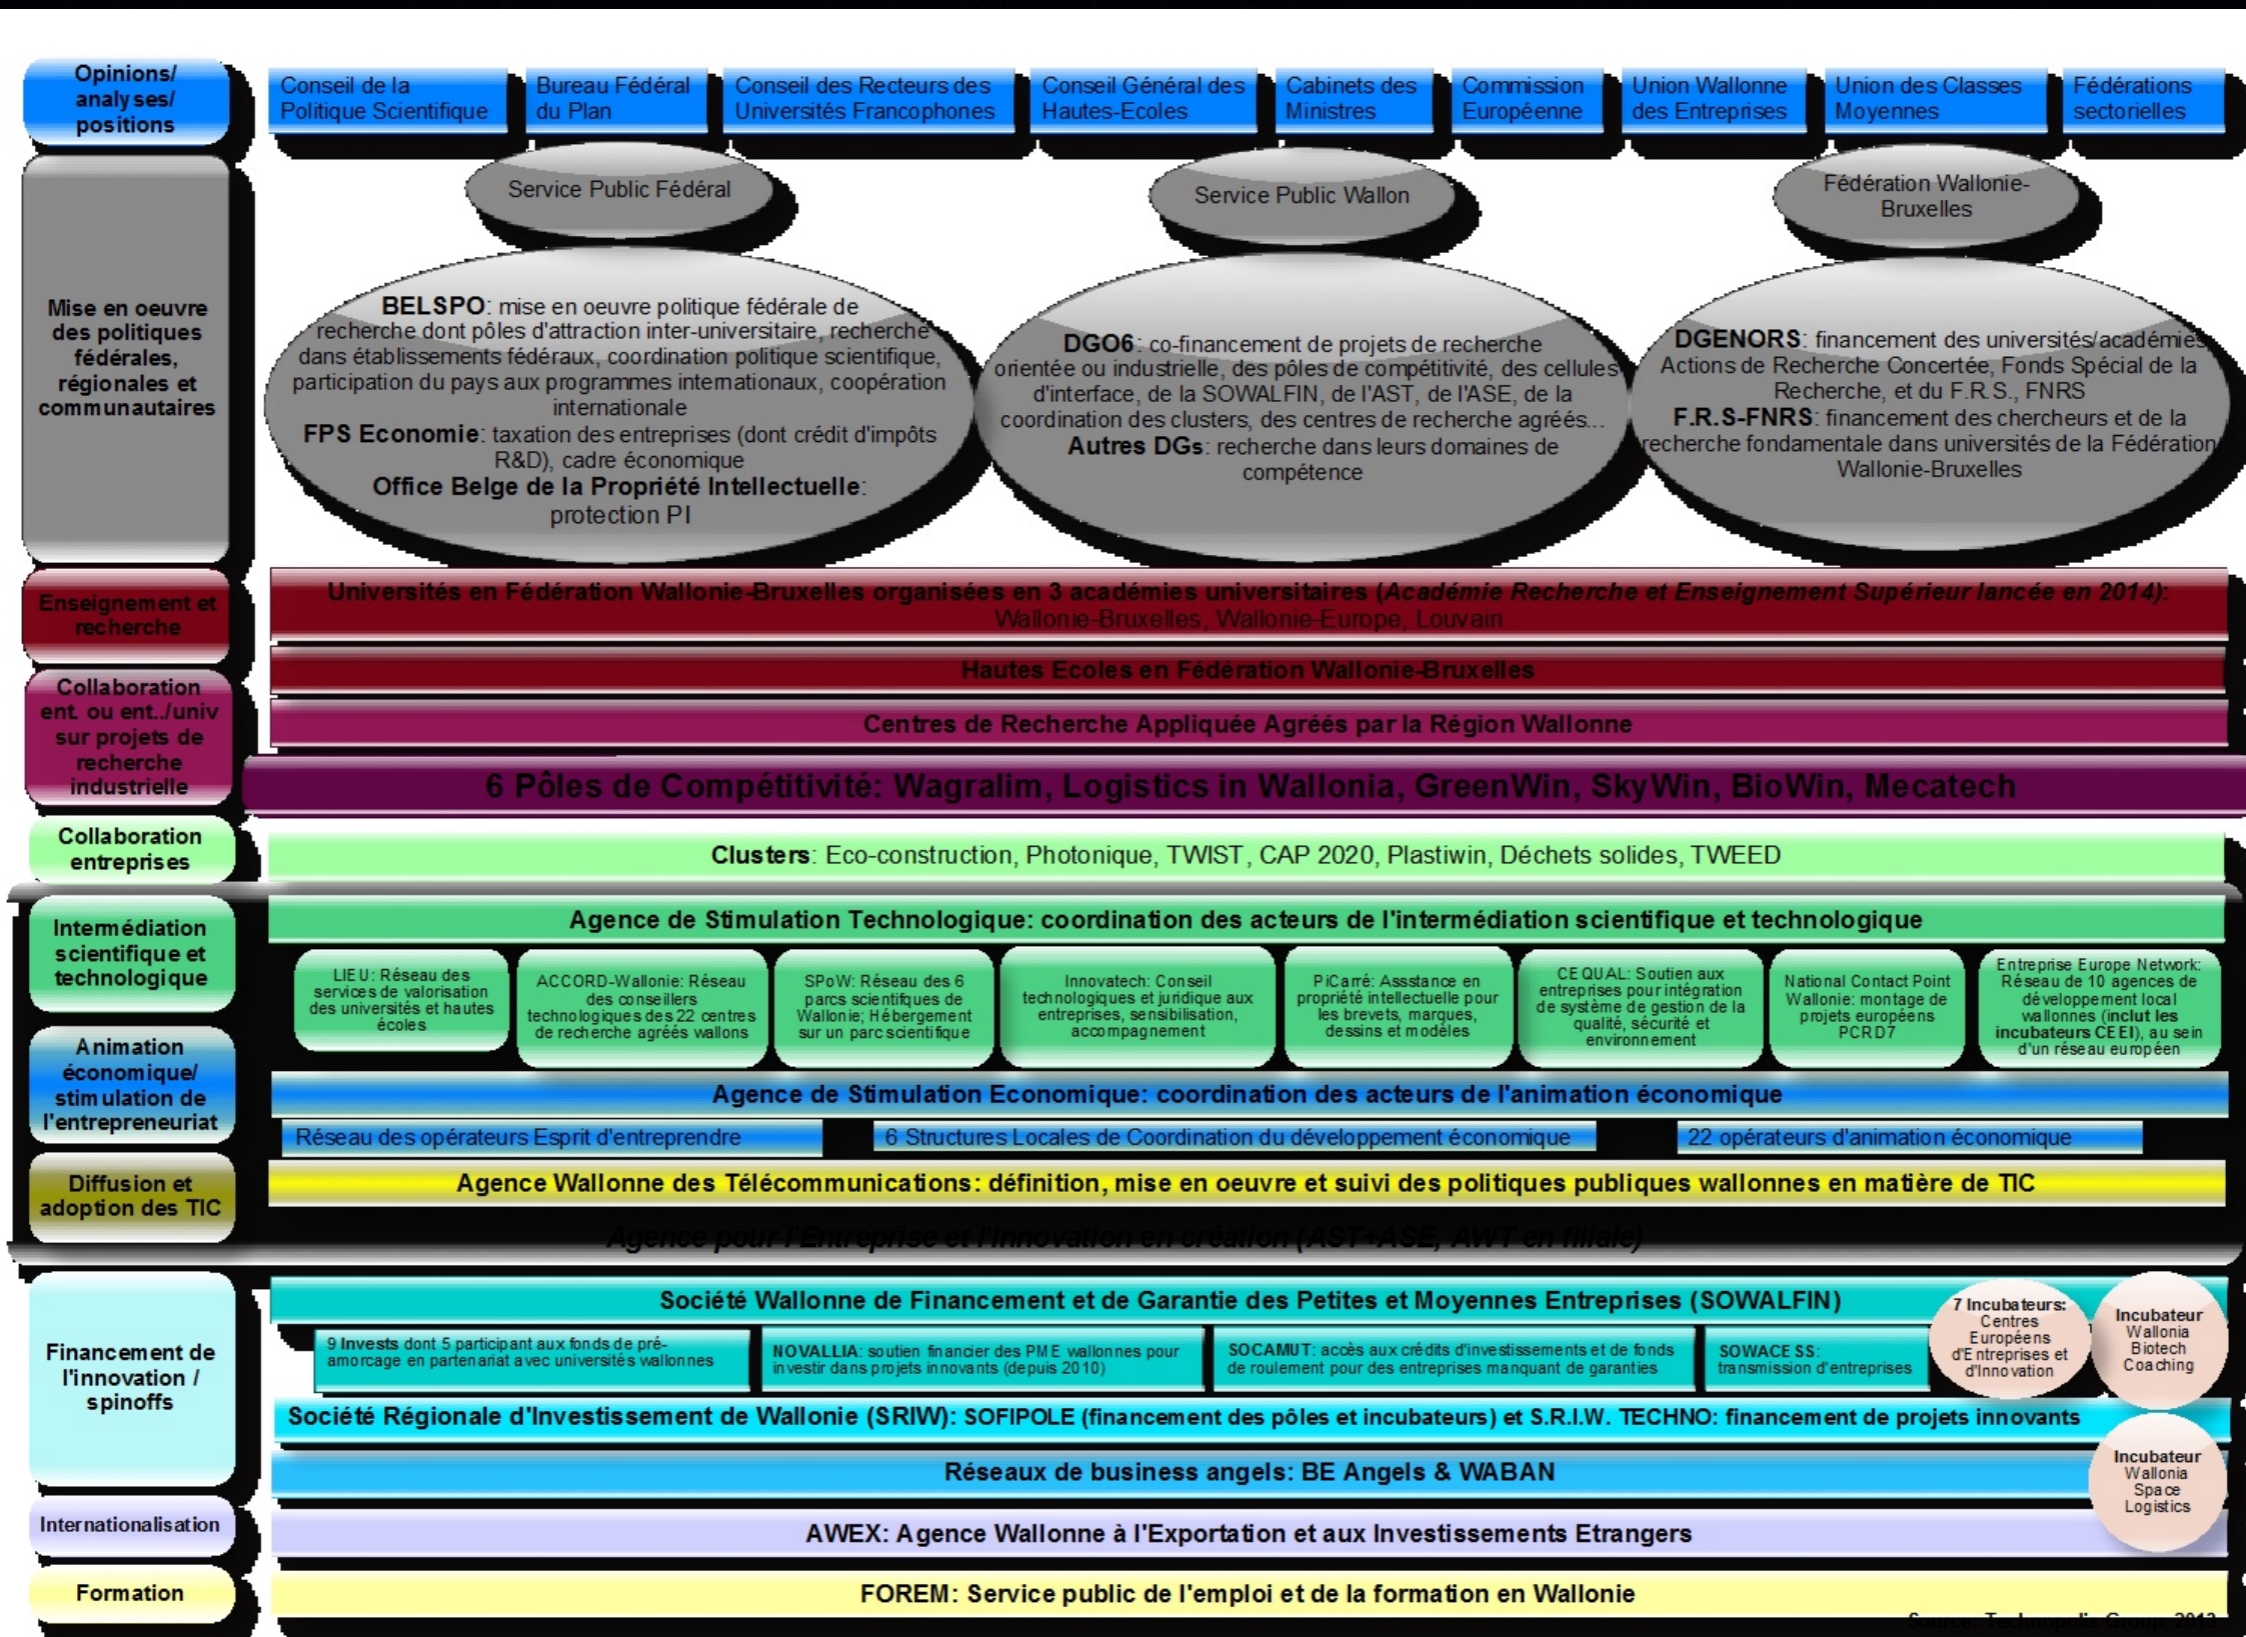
Opinions/ analyses/ positions

Conseil de la Politique Scientifique

Bureau Fédéral du Plan

Conseil des Recteurs des Universités Francophones

Conseil Général des Hautes-Ecoles

Cabinets des Ministres

Commission Européenne

Union Wallonne des Entreprises

Union des Classes Moyennes

Fédérations sectorielles

Mise en oeuvre des politiques fédérales, régionales et communautaires

Service Public Fédéral

Service Public Wallon

Fédération Wallonie-Bruxelles

BELSPO: mise en oeuvre politique fédérale de recherche dont pôles d'attraction inter-universitaire, recherche dans établissements fédéraux, coordination politique scientifique, participation du pays aux programmes internationaux, coopération internationale
FPS Economie: taxation des entreprises (dont crédit d'impôts R&D), cadre économique
Office Belge de la Propriété Intellectuelle: protection PI

DGO6: co-financement de projets de recherche orientée ou industrielle, des pôles de compétitivité, des cellules d'interface, de la SOWALFIN, de l'AST, de l'ASE, de la coordination des clusters, des centres de recherche agréés...
Autres DGs: recherche dans leurs domaines de compétence

DGENORS: financement des universités/académies Actions de Recherche Concertée, Fonds Spécial de la Recherche, et du F.R.S., FNRS
F.R.S-FNRS: financement des chercheurs et de la recherche fondamentale dans universités de la Fédération Wallonie-Bruxelles

Enseignement et recherche

Universités en Fédération Wallonie-Bruxelles organisées en 3 académies universitaires (Académie Recherche et Enseignement Supérieur lancée en 2014): Wallonie-Bruxelles, Wallonie-Europe, Louvain

Hautes Ecoles en Fédération Wallonie-Bruxelles

Collaboration ent. ou ent../univ sur projets de recherche industrielle

Centres de Recherche Appliquée Agréés par la Région Wallonne

6 Pôles de Compétitivité: Wagralim, Logistics in Wallonia, GreenWin, SkyWin, BioWin, Mecatech

Collaboration entreprises

Clusters: Eco-construction, Photonique, TWIST, CAP 2020, Plastiwin, Déchets solides, TWEED

Intermédiation scientifique et technologique

Agence de Stimulation Technologique: coordination des acteurs de l'intermédiation scientifique et technologique

LIEU: Réseau des services de valorisation des universités et hautes écoles

ACCORD-Wallonie: Réseau des conseillers technologiques des 22 centres de recherche agréés wallons

SPoW: Réseau des 6 parcs scientifiques de Wallonie; Hébergement sur un parc scientifique

Innovatech: Conseil technologiques et juridique aux entreprises, sensibilisation, accompagnement

PiCarré: Asssitance en propriété intellectuelle pour les brevets, marques, dessins et modèles

CEQUAL: Soutien aux entreprises pour intégration de système de gestion de la qualité, sécurité et environnement

National Contact Point Wallonie: montage de projets européens PCRD7

Entreprise Europe Network: Réseau de 10 agences de développement local wallonnes (inclut les incubateurs CEEI), au sein d'un réseau européen

Animation économique/ stimulation de l'entrepreneuriat

Agence de Stimulation Economique: coordination des acteurs de l'animation économique

Réseau des opérateurs Esprit d'entreprendre

6 Structures Locales de Coordination du développement économique

22 opérateurs d'animation économique

Diffusion et adoption des TIC

Agence Wallonne des Télécommunications: définition, mise en oeuvre et suivi des politiques publiques wallonnes en matière de TIC

Agence pour l'Entreprise et l'Innovation en création (AST+ASE, AWT en filiale)

Financement de l'innovation / spinoffs

Société Wallonne de Financement et de Garantie des Petites et Moyennes Entreprises (SOWALFIN)

9 Invests dont 5 participant aux fonds de pré-amorcage en partenariat avec universités wallonnes

NOVALLIA: soutien financier des PME wallonnes pour investir dans projets innovants (depuis 2010)

SOCAMUT: accès aux crédits d'investissements et de fonds de roulement pour des entreprises manquant de garanties

SOWACESS: transmission d'entreprises

7 Incubateurs: Centres Européens d'Entreprises et d'Innovation

Incubateur Wallonia Biotech Coaching

Société Régionale d'Investissement de Wallonie (SRIW): SOFIPOLE (financement des pôles et incubateurs) et S.R.I.W. TECHNO: financement de projets innovants

Réseaux de business angels: BE Angels & WABAN

Incubateur Wallonia Space Logistics

Internationalisation

AWEX: Agence Wallonne à l'Exportation et aux Investissements Etrangers

Formation

FOREM: Service public de l'emploi et de la formation en Wallonie

Source: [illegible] 2013